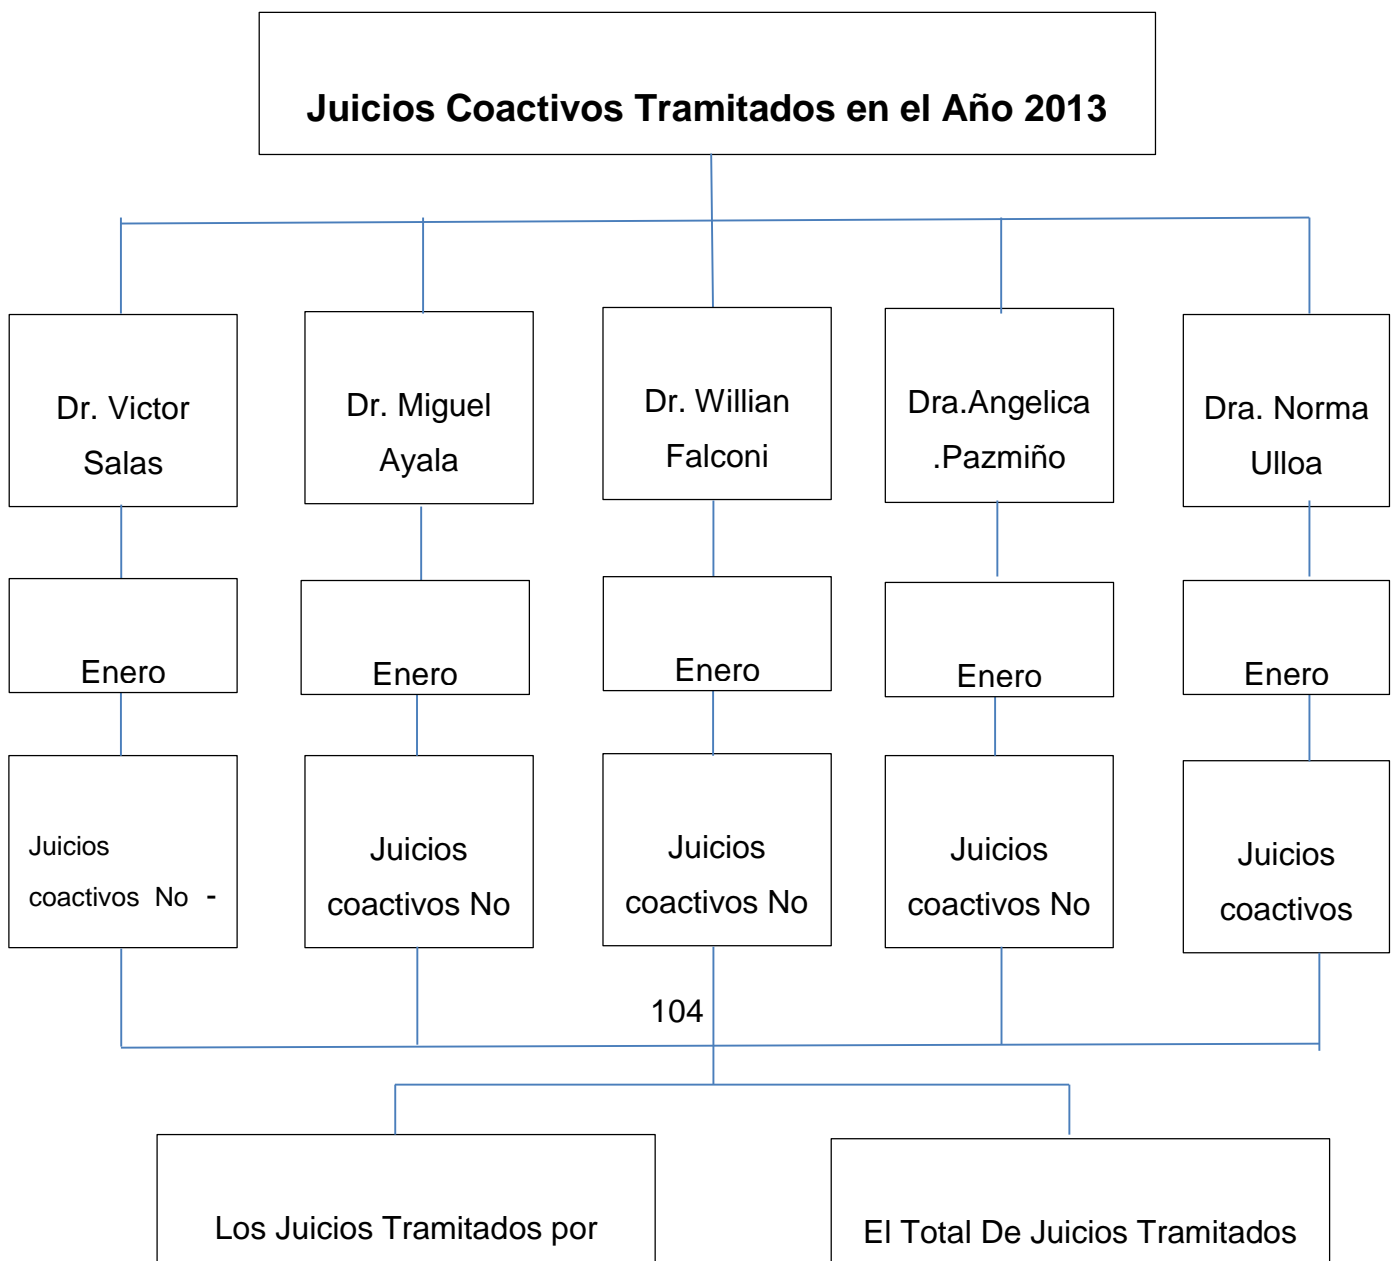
Juicios Coactivos Tramitados en el Año 2013

Dr. Victor Salas

Dr. Miguel Ayala

Dr. Willian Falconi

Dra.Angelica .Pazmiño

Dra. Norma Ulloa

Enero

Enero

Enero

Enero

Enero

Juicios coactivos No -

Juicios coactivos No

Juicios coactivos No

Juicios coactivos No

Juicios coactivos

104

Los Juicios Tramitados por

El Total De Juicios Tramitados